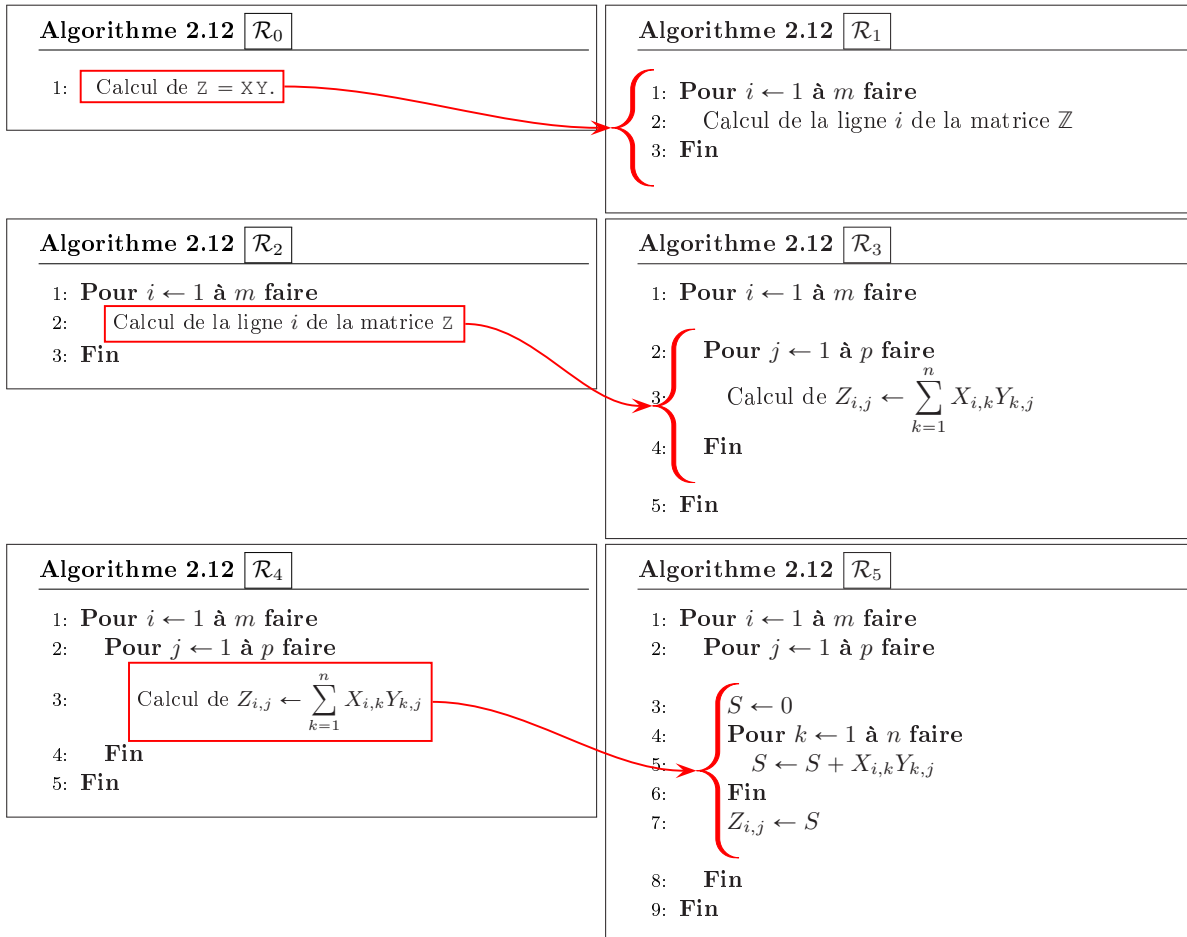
**Algorithme 2.12** $\mathcal{R}_0$

1: Calcul de Z = XY.

**Algorithme 2.12** $\mathcal{R}_1$

1: **Pour** $i \leftarrow 1$ **à** $m$ **faire**
2: Calcul de la ligne $i$ de la matrice $\mathbb{Z}$
3: **Fin**

**Algorithme 2.12** $\mathcal{R}_2$

1: **Pour** $i \leftarrow 1$ **à** $m$ **faire**
2: Calcul de la ligne $i$ de la matrice Z
3: **Fin**

**Algorithme 2.12** $\mathcal{R}_3$

1: **Pour** $i \leftarrow 1$ **à** $m$ **faire**
2: **Pour** $j \leftarrow 1$ **à** $p$ **faire**
3: Calcul de $Z_{i,j} \leftarrow \sum_{k=1}^{n} X_{i,k}Y_{k,j}$
4: **Fin**
5: **Fin**

**Algorithme 2.12** $\mathcal{R}_4$

1: **Pour** $i \leftarrow 1$ **à** $m$ **faire**
2: **Pour** $j \leftarrow 1$ **à** $p$ **faire**
3: Calcul de $Z_{i,j} \leftarrow \sum_{k=1}^{n} X_{i,k}Y_{k,j}$
4: **Fin**
5: **Fin**

**Algorithme 2.12** $\mathcal{R}_5$

1: **Pour** $i \leftarrow 1$ **à** $m$ **faire**
2: **Pour** $j \leftarrow 1$ **à** $p$ **faire**
3: $S \leftarrow 0$
4: **Pour** $k \leftarrow 1$ **à** $n$ **faire**
5: $S \leftarrow S + X_{i,k}Y_{k,j}$
6: **Fin**
7: $Z_{i,j} \leftarrow S$
8: **Fin**
9: **Fin**